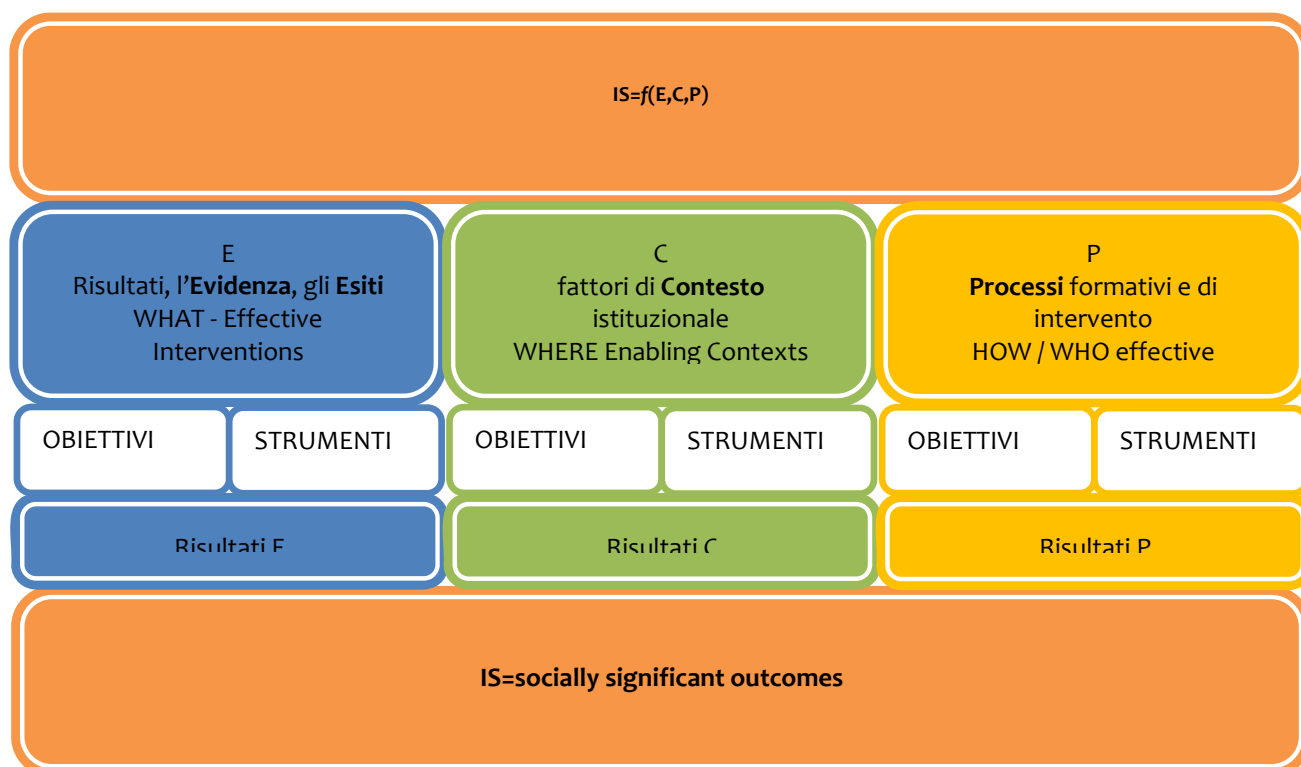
IS=$f$(E,C,P)

E
Risultati, l'Evidenza, gli Esiti
WHAT - Effective Interventions

C
fattori di Contesto istituzionale
WHERE Enabling Contexts

P
Processi formativi e di intervento
HOW / WHO effective

OBIETTIVI

STRUMENTI

OBIETTIVI

STRUMENTI

OBIETTIVI

STRUMENTI

Risultati E

Risultati C

Risultati P

IS=socially significant outcomes